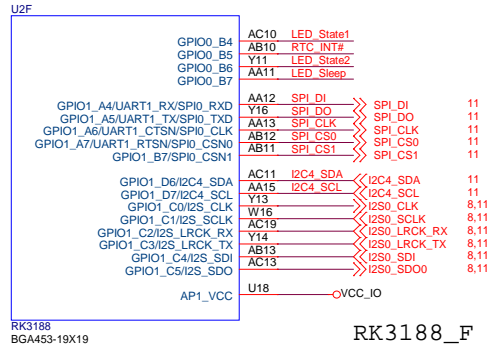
U2F

GPIO0_B4 AC10 LED_State1
GPIO0_B5 AB10 RTC_INT#
GPIO0_B6 Y11 LED_State2
GPIO0_B7 AA11 LED_Sleep

GPIO1_A4/UART1_RX/SPI0_RXD AA12 SPI_DI SPI_DI 11
GPIO1_A5/UART1_TX/SPI0_TXD Y16 SPI_DO SPI_DO 11
GPIO1_A6/UART1_CTSN/SPI0_CLK AA13 SPI_CLK SPI_CLK 11
GPIO1_A7/UART1_RTSN/SPI0_CSN0 AB12 SPI_CS0 SPI_CS0 11
GPIO1_B7/SPI0_CSN1 AB11 SPI_CS1 SPI_CS1 11

GPIO1_D6/I2C4_SDA AC11 I2C4_SDA I2C4_SDA 11
GPIO1_D7/I2C4_SCL AA15 I2C4_SCL I2C4_SCL 11
GPIO1_C0/I2S_CLK Y13 I2S0_CLK 8,11
GPIO1_C1/I2S_SCLK W16 I2S0_SCLK 8,11
GPIO1_C2/I2S_LRCK_RX AC19 I2S0_LRCK_RX 8,11
GPIO1_C3/I2S_LRCK_TX Y14 I2S0_LRCK_TX 8,11
GPIO1_C4/I2S_SDI AB13 I2S0_SDI 8,11
GPIO1_C5/I2S_SDO AC13 I2S0_SDO0 8,11

AP1_VCC U18 VCC_IO

RK3188
BGA453-19X19

RK3188_F